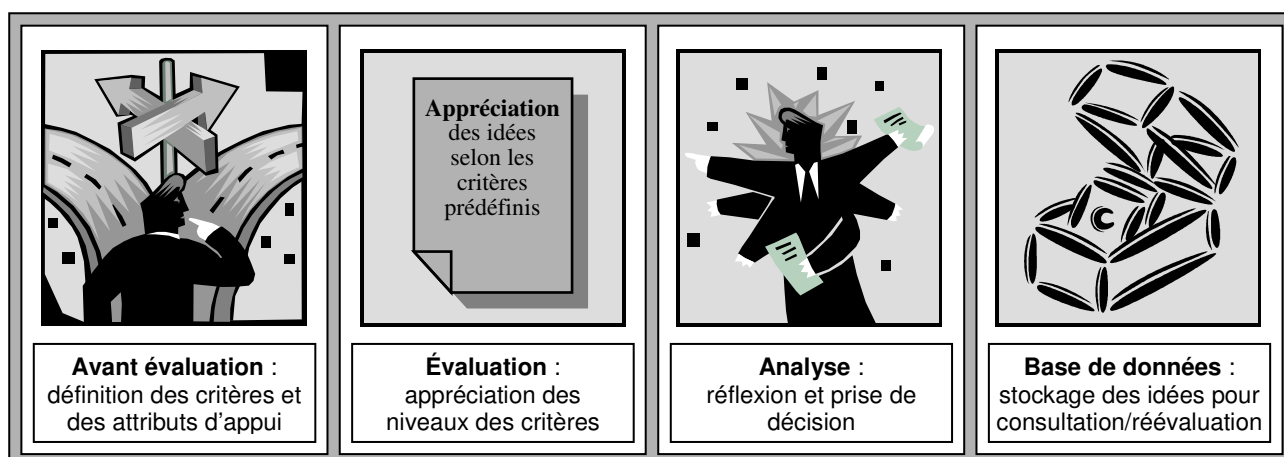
Appréciation des idées selon les critères prédéfinis

**Avant évaluation** : définition des critères et des attributs d’appui

**Évaluation** : appréciation des niveaux des critères

**Analyse** : réflexion et prise de décision

**Base de données** : stockage des idées pour consultation/réévaluation